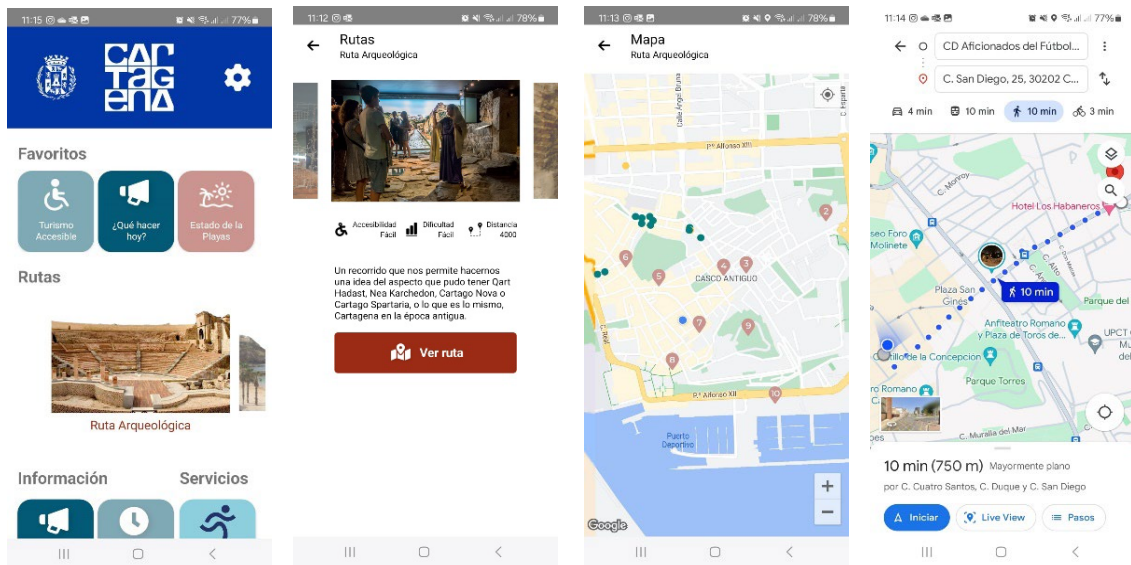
11:15 77%

CAR TAG ENA

Favoritos

Turismo Accesible

¿Qué hacer hoy?

Estado de la Playas

Rutas

Ruta Arqueológica

Información

Servicios

11:12 78%

Rutas
Ruta Arqueológica

Accesibilidad Fácil

Dificultad Fácil

Distancia 4000

Un recorrido que nos permite hacernos una idea del aspecto que pudo tener Qart Hadast, Nea Karchedon, Cartago Nova o Cartago Spartaria, o lo que es lo mismo, Cartagena en la época antigua.

Ver ruta

11:13 78%

Mapa
Ruta Arqueológica

Pº Alfonso XIII

CASCO ANTIGUO

Pº Alfonso XIII

Puerto Deportivo

Google

11:14 77%

CD Aficionados del Fútbol...

C. San Diego, 25, 30202 C...

4 min

10 min

10 min

3 min

Hotel Los Habaneros

10 min

Plaza San Ginés

Anfiteatro Romano y Plaza de Toros de...

Parque del

Castillo de la Concepción

Parque Torres

UPCT

Teatro Romano

C. Muralla del Mar

10 min (750 m) Mayormente plano

por C. Cuatro Santos, C. Duque y C. San Diego

Iniciar

Live View

Pasos